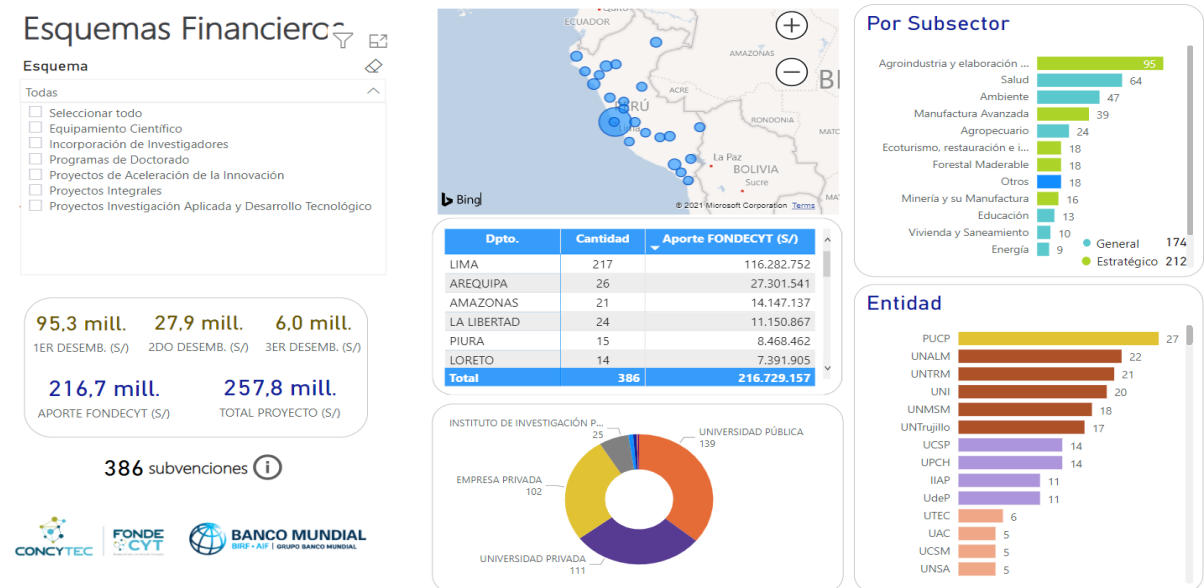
Esquemas Financierc

Esquema

Todas

Seleccionar todo
Equipamiento Científico
Incorporación de Investigadores
Programas de Doctorado
Proyectos de Aceleración de la Innovación
Proyectos Integrales
Proyectos Investigación Aplicada y Desarrollo Tecnológico

95,3 mill.
1ER DESEMB. (S/)
27,9 mill.
2DO DESEMB. (S/)
6,0 mill.
3ER DESEMB. (S/)
216,7 mill.
APORTE FONDECYT (S/)
257,8 mill.
TOTAL PROYECTO (S/)

386 subvenciones

CONCYTEC
FONDECYT
BANCO MUNDIAL
BIRF • AIF | GRUPO BANCO MUNDIAL

ECUADOR
AMAZONAS
PERÚ
ACRE
Lima
RONDONIA
La Paz
BOLIVIA
Sucre
BI
Bing
© 2021 Microsoft Corporation Terms

| Dpto. | Cantidad | Aporte FONDECYT (S/) |
|---|---|---|
| LIMA | 217 | 116.282.752 |
| AREQUIPA | 26 | 27.301.541 |
| AMAZONAS | 21 | 14.147.137 |
| LA LIBERTAD | 24 | 11.150.867 |
| PIURA | 15 | 8.468.462 |
| LORETO | 14 | 7.391.905 |
| Total | 386 | 216.729.157 |

INSTITUTO DE INVESTIGACIÓN P... 25
UNIVERSIDAD PÚBLICA 139
EMPRESA PRIVADA 102
UNIVERSIDAD PRIVADA 111

Por Subsector
Agroindustria y elaboración ... 95
Salud 64
Ambiente 47
Manufactura Avanzada 39
Agropecuario 24
Ecoturismo, restauración e i... 18
Forestal Maderable 18
Otros 18
Minería y su Manufactura 16
Educación 13
Vivienda y Saneamiento 10
Energía 9
General 174
Estratégico 212

Entidad
PUCP 27
UNALM 22
UNTRM 21
UNI 20
UNMSM 18
UNTrujillo 17
UCSP 14
UPCH 14
IIAP 11
UdeP 11
UTEC 6
UAC 5
UCSM 5
UNSA 5